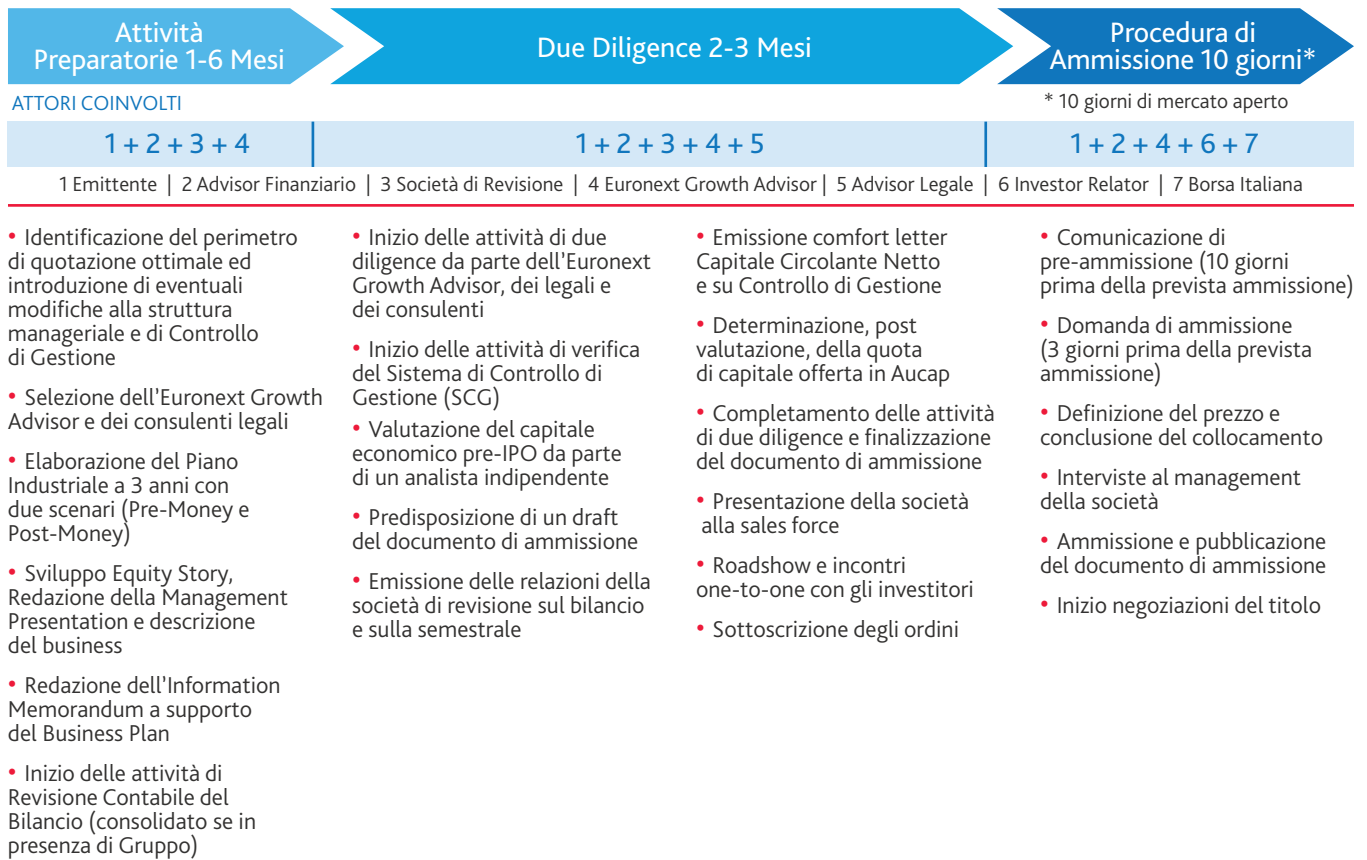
Attività Preparatorie 1-6 Mesi

Due Diligence 2-3 Mesi

Procedura di Ammissione 10 giorni*

ATTORI COINVOLTI

* 10 giorni di mercato aperto

| 1 + 2 + 3 + 4 | 1 + 2 + 3 + 4 + 5 | 1 + 2 + 4 + 6 + 7 |
|---|---|---|

1 Emittente | 2 Advisor Finanziario | 3 Società di Revisione | 4 Euronext Growth Advisor | 5 Advisor Legale | 6 Investor Relator | 7 Borsa Italiana

• Identificazione del perimetro di quotazione ottimale ed introduzione di eventuali modifiche alla struttura manageriale e di Controllo di Gestione

• Selezione dell'Euronext Growth Advisor e dei consulenti legali

• Elaborazione del Piano Industriale a 3 anni con due scenari (Pre-Money e Post-Money)

• Sviluppo Equity Story, Redazione della Management Presentation e descrizione del business

• Redazione dell'Information Memorandum a supporto del Business Plan

• Inizio delle attività di Revisione Contabile del Bilancio (consolidato se in presenza di Gruppo)

• Inizio delle attività di due diligence da parte dell'Euronext Growth Advisor, dei legali e dei consulenti

• Inizio delle attività di verifica del Sistema di Controllo di Gestione (SCG)

• Valutazione del capitale economico pre-IPO da parte di un analista indipendente

• Predisposizione di un draft del documento di ammissione

• Emissione delle relazioni della società di revisione sul bilancio e sulla semestrale

• Emissione comfort letter Capitale Circolante Netto e su Controllo di Gestione

• Determinazione, post valutazione, della quota di capitale offerta in Aucap

• Completamento delle attività di due diligence e finalizzazione del documento di ammissione

• Presentazione della società alla sales force

• Roadshow e incontri one-to-one con gli investitori

• Sottoscrizione degli ordini

• Comunicazione di pre-ammissione (10 giorni prima della prevista ammissione)

• Domanda di ammissione (3 giorni prima della prevista ammissione)

• Definizione del prezzo e conclusione del collocamento

• Interviste al management della società

• Ammissione e pubblicazione del documento di ammissione

• Inizio negoziazioni del titolo